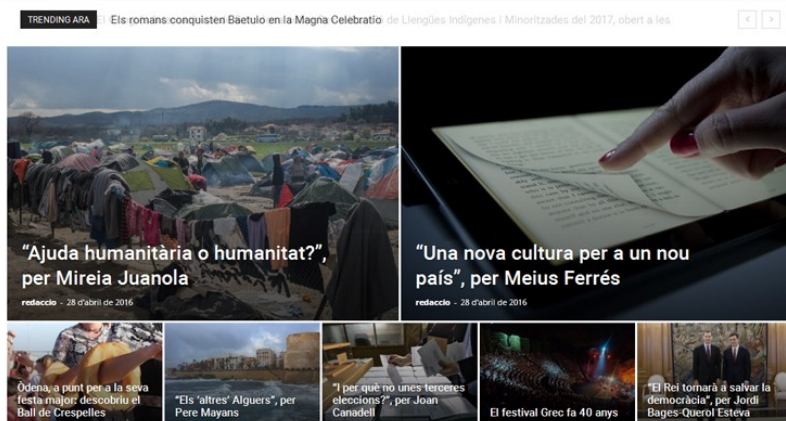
TRENDING ARA Els romans conquisten Baetulo en la Magna Celebratio El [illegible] de Llengües Indígenes i Minoritzades del 2017, obert a les

‹ ›

“Ajuda humanitària o humanitat?”, per Mireia Juanola

redaccio - 28 d'abril de 2016

“Una nova cultura per a un nou país”, per Meius Ferrés

redaccio - 28 d'abril de 2016

Òdena, a punt per a la seva festa major: descobriu el Ball de Crespelles

“Els 'altres' Alguers”, per Pere Mayans

“I per què no unes terceres eleccions?”, per Joan Canadell

El festival Grec fa 40 anys

“El Rei tornarà a salvar la democràcia”, per Jordi Bages-Querol Esteva